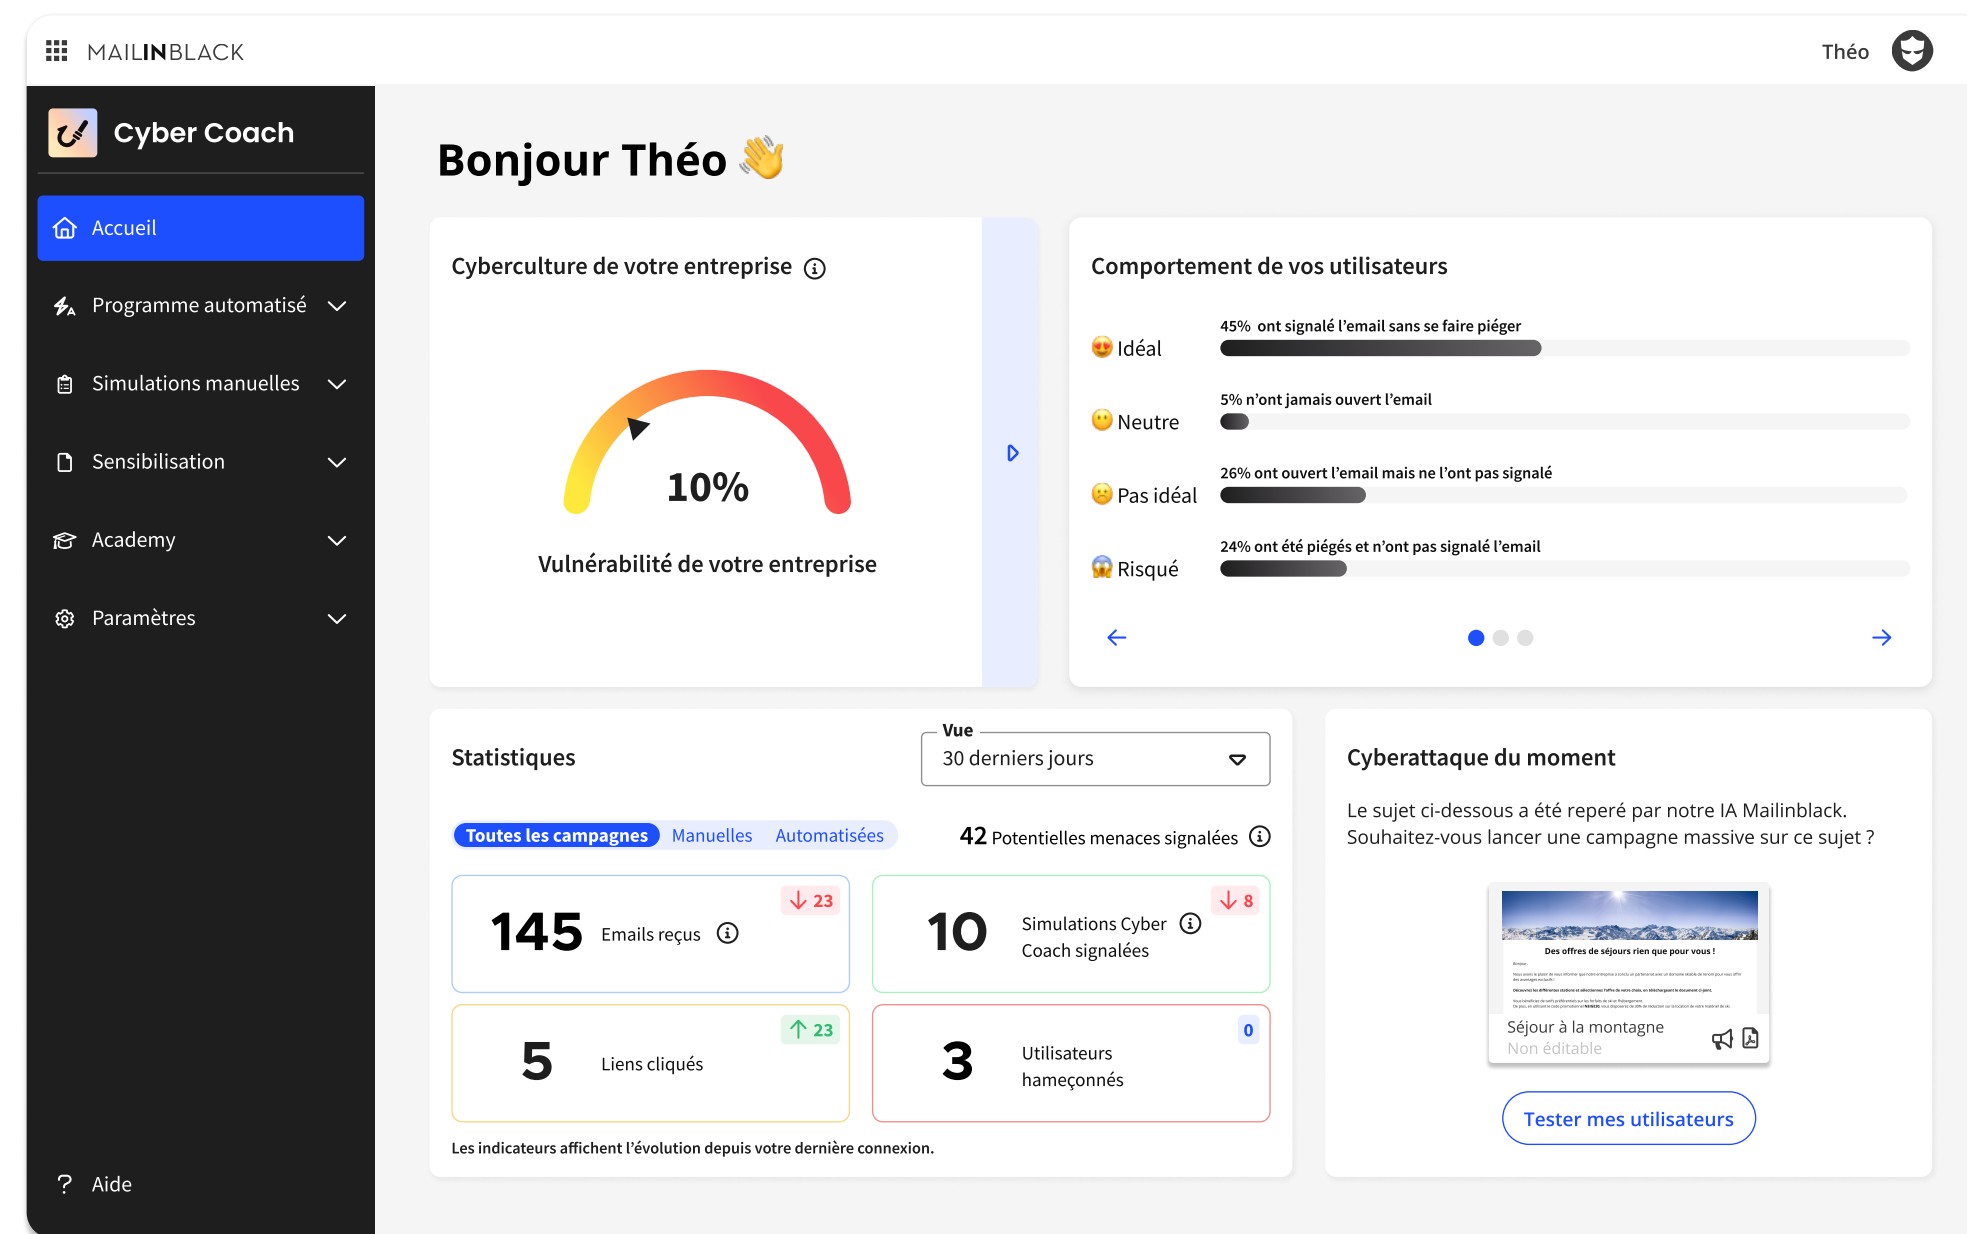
MAILINBLACK

Théo

Cyber Coach

Accueil

Programme automatisé

Simulations manuelles

Sensibilisation

Academy

Paramètres

Aide

Bonjour Théo 👋

Cyberculture de votre entreprise

10%

Vulnérabilité de votre entreprise

Comportement de vos utilisateurs

Idéal
45% ont signalé l'email sans se faire piéger

Neutre
5% n'ont jamais ouvert l'email

Pas idéal
26% ont ouvert l'email mais ne l'ont pas signalé

Risqué
24% ont été piégés et n'ont pas signalé l'email

Statistiques

Vue
30 derniers jours

Toutes les campagnes Manuelles Automatisées

42 Potentielles menaces signalées

145 Emails reçus ↓ 23

10 Simulations Cyber Coach signalées ↓ 8

5 Liens cliqués ↑ 23

3 Utilisateurs hameçonnés 0

Les indicateurs affichent l'évolution depuis votre dernière connexion.

Cyberattaque du moment

Le sujet ci-dessous a été reperé par notre IA Mailinblack. Souhaitez-vous lancer une campagne massive sur ce sujet ?

Des offres de séjours rien que pour vous !

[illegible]

Séjour à la montagne
Non éditable

Tester mes utilisateurs